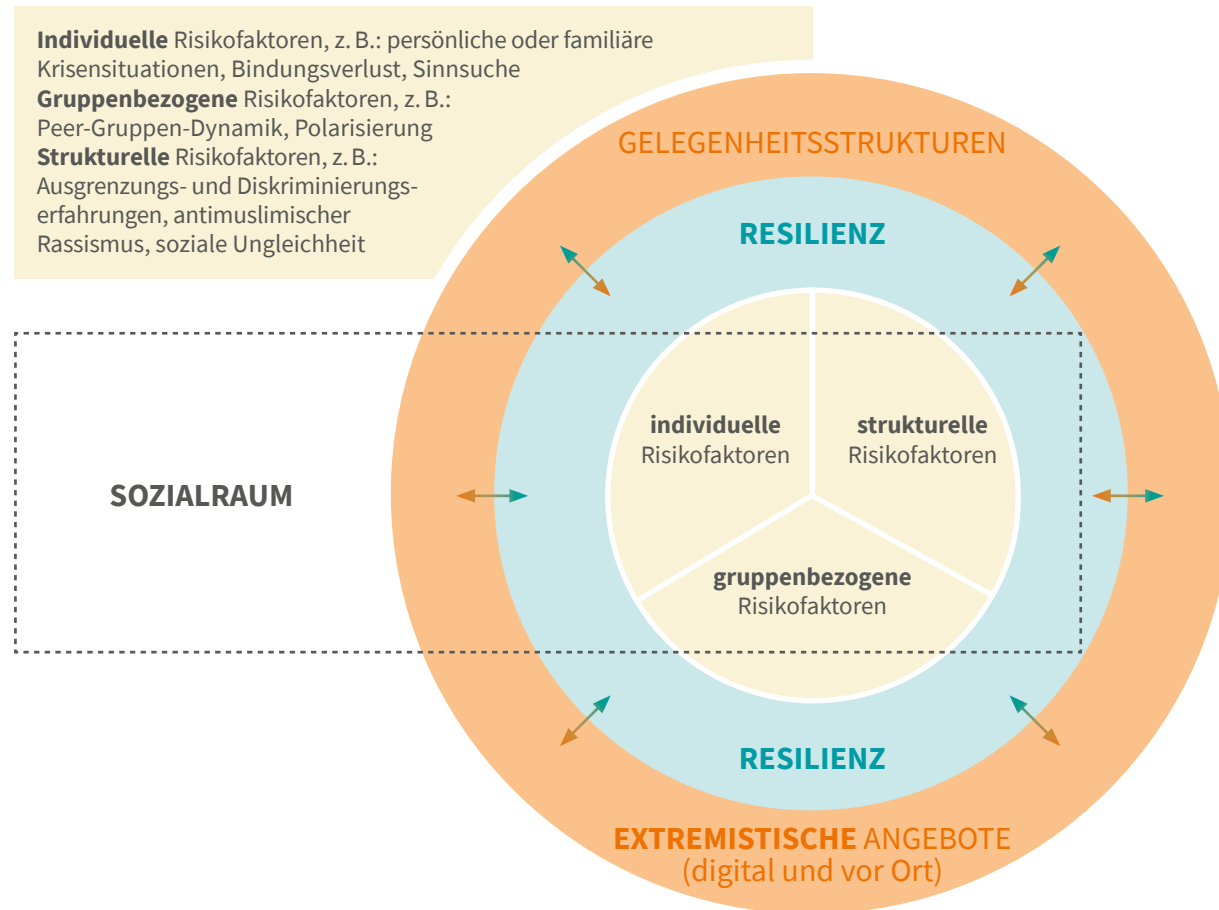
**Individuelle** Risikofaktoren, z. B.: persönliche oder familiäre Krisensituationen, Bindungsverlust, Sinnsuche
**Gruppenbezogene** Risikofaktoren, z. B.: Peer-Gruppen-Dynamik, Polarisierung
**Strukturelle** Risikofaktoren, z. B.: Ausgrenzungs- und Diskriminierungserfahrungen, antimuslimischer Rassismus, soziale Ungleichheit

GELEGENHEITSSTRUKTUREN

RESILIENZ

SOZIALRAUM

**individuelle** Risikofaktoren

**strukturelle** Risikofaktoren

**gruppenbezogene** Risikofaktoren

RESILIENZ

**EXTREMISTISCHE** ANGEBOTE (digital und vor Ort)